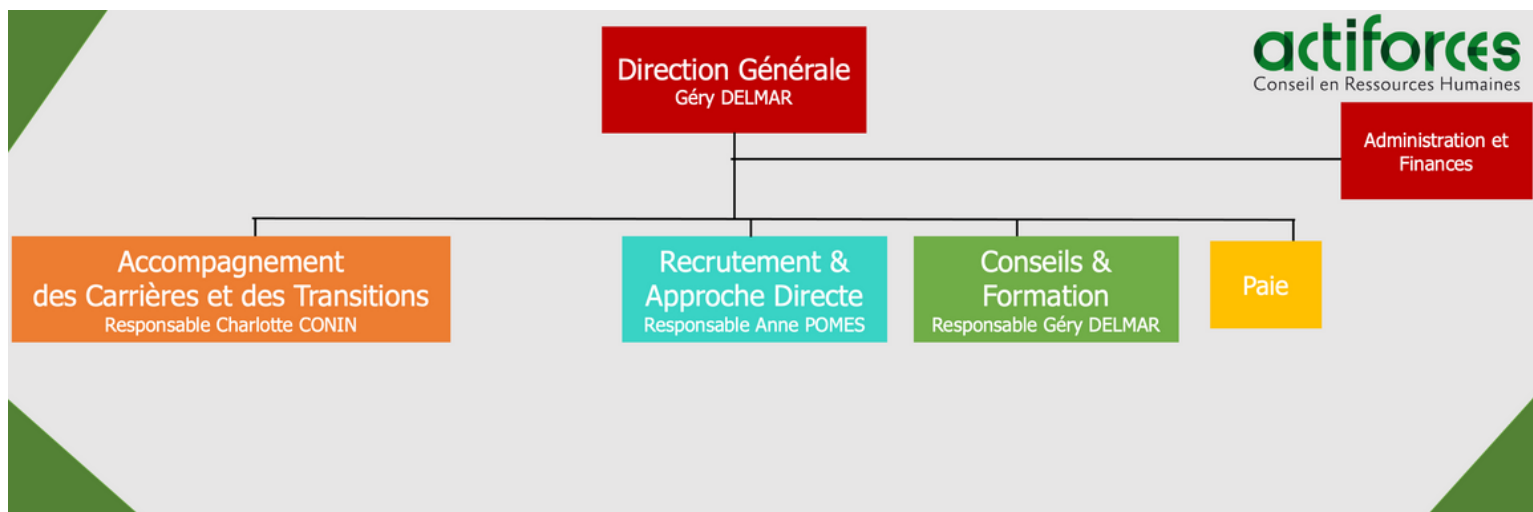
actiforces
Conseil en Ressources Humaines

Direction Générale
Géry DELMAR

Administration et Finances

Accompagnement des Carrières et des Transitions
Responsable Charlotte CONIN

Recrutement & Approche Directe
Responsable Anne POMES

Conseils & Formation
Responsable Géry DELMAR

Paie